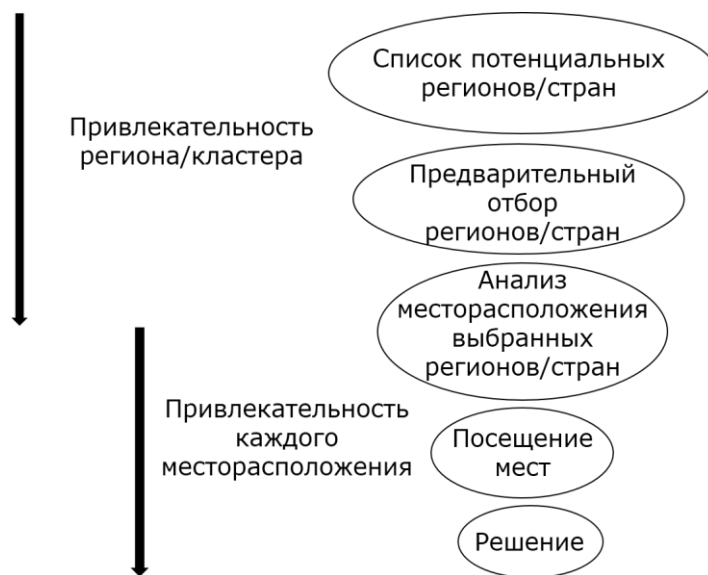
Список потенциальных регионов/стран

Привлекательность региона/кластера

Предварительный отбор регионов/стран

Анализ месторасположения выбранных регионов/стран

Привлекательность каждого месторасположения

Посещение мест

Решение